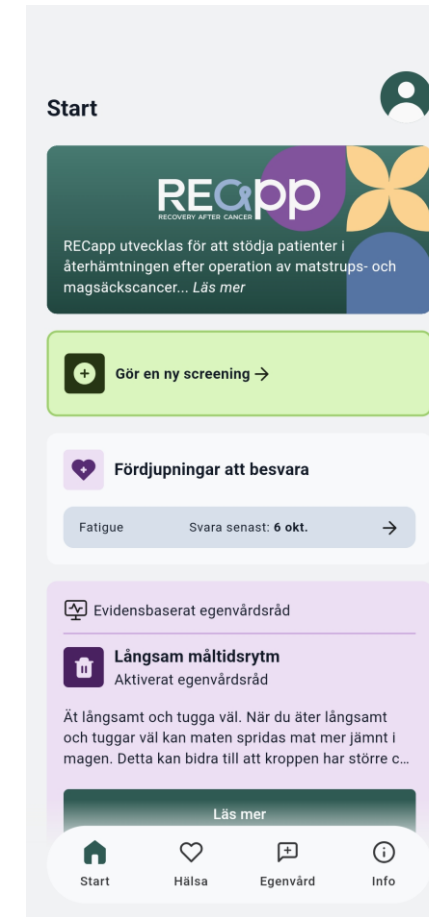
Start

RECapp
RECOVERY AFTER CANCER

RECapp utvecklas för att stödja patienter i återhämtningen efter operation av matstrups- och magsäckscancer... Läs mer

Gör en ny screening →

Fördjupningar att besvara

Fatigue Svara senast: 6 okt. →

Evidensbaserat egenvårdsråd

Långsam måltidsrytm
Aktiverat egenvårdsråd

Ät långsamt och tugga väl. När du äter långsamt och tuggar väl kan maten spridas mat mer jämnt i magen. Detta kan bidra till att kroppen har större c...

Läs mer

Start Hälsa Egenvård Info